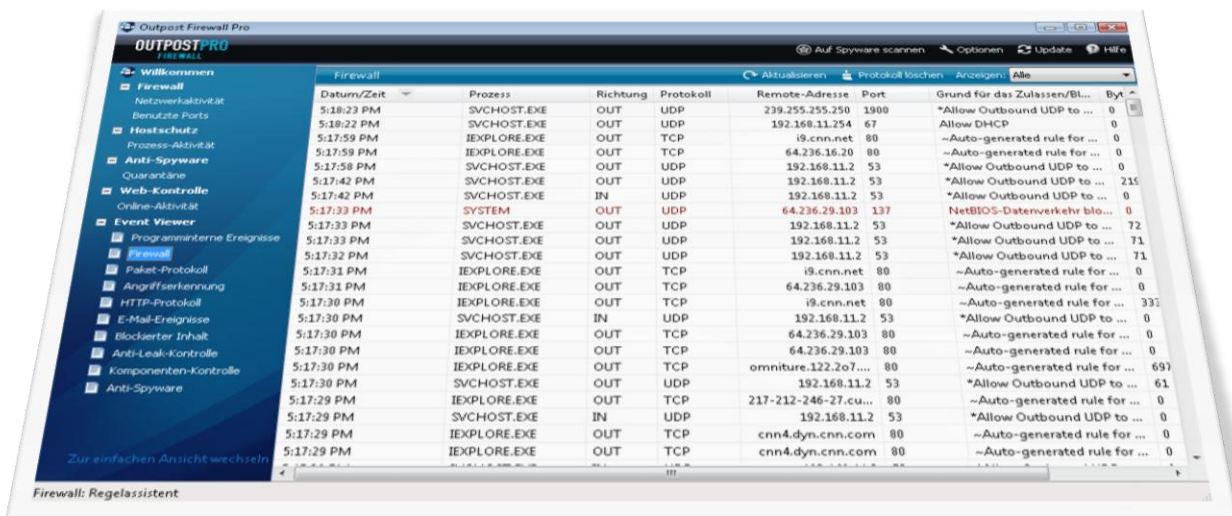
Outpost Firewall Pro

OUTPOSTPRO FIREWALL

Auf Spyware scannen   Optionen   Update   Hilfe

Willkommen
Firewall
Netzwerkaktivität
Benutzte Ports
Hostschutz
Prozess-Aktivität
Anti-Spyware
Quarantäne
Web-Kontrolle
Online-Aktivität
Event Viewer
Programminterne Ereignisse
Firewall
Paket-Protokoll
Angriffserkennung
HTTP-Protokoll
E-Mail-Ereignisse
Blockierter Inhalt
Anti-Leak-Kontrolle
Komponenten-Kontrolle
Anti-Spyware

Zur einfachen Ansicht wechseln

Firewall   Aktualisieren   Protokoll löschen   Anzeigen: Alle

| Datum/Zeit | Prozess | Richtung | Protokoll | Remote-Adresse | Port | Grund für das Zulassen/Bl... | Byt |
|---|---|---|---|---|---|---|---|
| 5:18:23 PM | SVCHOST.EXE | OUT | UDP | 239.255.255.250 | 1900 | *Allow Outbound UDP to ... | 0 |
| 5:18:22 PM | SVCHOST.EXE | OUT | UDP | 192.168.11.254 | 67 | Allow DHCP | 0 |
| 5:17:59 PM | IEXPLORE.EXE | OUT | TCP | i9.cnn.net | 80 | ~Auto-generated rule for ... | 0 |
| 5:17:59 PM | IEXPLORE.EXE | OUT | TCP | 64.236.16.20 | 80 | ~Auto-generated rule for ... | 0 |
| 5:17:58 PM | SVCHOST.EXE | OUT | UDP | 192.168.11.2 | 53 | *Allow Outbound UDP to ... | 0 |
| 5:17:42 PM | SVCHOST.EXE | OUT | UDP | 192.168.11.2 | 53 | *Allow Outbound UDP to ... | 219 |
| 5:17:42 PM | SVCHOST.EXE | IN | UDP | 192.168.11.2 | 53 | *Allow Outbound UDP to ... | 0 |
| 5:17:33 PM | SYSTEM | OUT | UDP | 64.236.29.103 | 137 | NetBIOS-Datenverkehr blo... | 0 |
| 5:17:33 PM | SVCHOST.EXE | OUT | UDP | 192.168.11.2 | 53 | *Allow Outbound UDP to ... | 72 |
| 5:17:33 PM | SVCHOST.EXE | OUT | UDP | 192.168.11.2 | 53 | *Allow Outbound UDP to ... | 71 |
| 5:17:32 PM | SVCHOST.EXE | OUT | UDP | 192.168.11.2 | 53 | *Allow Outbound UDP to ... | 71 |
| 5:17:31 PM | IEXPLORE.EXE | OUT | TCP | i9.cnn.net | 80 | ~Auto-generated rule for ... | 0 |
| 5:17:31 PM | IEXPLORE.EXE | OUT | TCP | 64.236.29.103 | 80 | ~Auto-generated rule for ... | 0 |
| 5:17:30 PM | IEXPLORE.EXE | OUT | TCP | i9.cnn.net | 80 | ~Auto-generated rule for ... | 333 |
| 5:17:30 PM | SVCHOST.EXE | IN | UDP | 192.168.11.2 | 53 | *Allow Outbound UDP to ... | 0 |
| 5:17:30 PM | IEXPLORE.EXE | OUT | TCP | 64.236.29.103 | 80 | ~Auto-generated rule for ... | 0 |
| 5:17:30 PM | IEXPLORE.EXE | OUT | TCP | 64.236.29.103 | 80 | ~Auto-generated rule for ... | 0 |
| 5:17:30 PM | IEXPLORE.EXE | OUT | TCP | omniture.122.2o7.... | 80 | ~Auto-generated rule for ... | 697 |
| 5:17:30 PM | SVCHOST.EXE | OUT | UDP | 192.168.11.2 | 53 | *Allow Outbound UDP to ... | 61 |
| 5:17:29 PM | IEXPLORE.EXE | OUT | TCP | 217-212-246-27.cu... | 80 | ~Auto-generated rule for ... | 0 |
| 5:17:29 PM | SVCHOST.EXE | IN | UDP | 192.168.11.2 | 53 | *Allow Outbound UDP to ... | 0 |
| 5:17:29 PM | IEXPLORE.EXE | OUT | TCP | cnn4.dyn.cnn.com | 80 | ~Auto-generated rule for ... | 0 |
| 5:17:29 PM | IEXPLORE.EXE | OUT | TCP | cnn4.dyn.cnn.com | 80 | ~Auto-generated rule for ... | 0 |

Firewall: Regelassistent